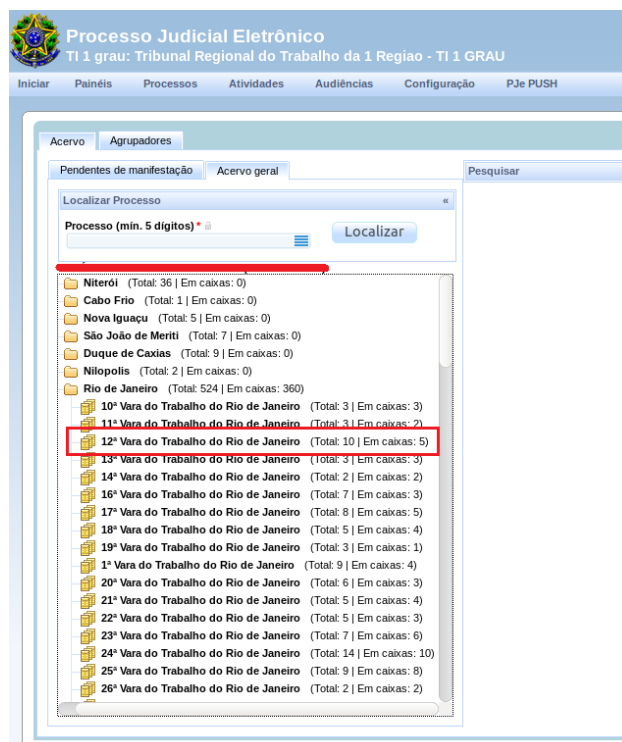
Processo Judicial Eletrônico
TI 1 grau: Tribunal Regional do Trabalho da 1 Regiao - TI 1 GRAU

Iniciar Painéis Processos Atividades Audiências Configuração PJe PUSH

Acervo Agrupadores

Pendentes de manifestação Acervo geral

Pesquisar

Localizar Processo «

Processo (mín. 5 dígitos) *

Localizar

Niterói (Total: 36 | Em caixas: 0)
Cabo Frio (Total: 1 | Em caixas: 0)
Nova Iguaçu (Total: 5 | Em caixas: 0)
São João de Meriti (Total: 7 | Em caixas: 0)
Duque de Caxias (Total: 9 | Em caixas: 0)
Nilopolis (Total: 2 | Em caixas: 0)
Rio de Janeiro (Total: 524 | Em caixas: 360)
10ª Vara do Trabalho do Rio de Janeiro (Total: 3 | Em caixas: 3)
11ª Vara do Trabalho do Rio de Janeiro (Total: 3 | Em caixas: 2)
12ª Vara do Trabalho do Rio de Janeiro (Total: 10 | Em caixas: 5)
13ª Vara do Trabalho do Rio de Janeiro (Total: 3 | Em caixas: 3)
14ª Vara do Trabalho do Rio de Janeiro (Total: 2 | Em caixas: 2)
16ª Vara do Trabalho do Rio de Janeiro (Total: 7 | Em caixas: 3)
17ª Vara do Trabalho do Rio de Janeiro (Total: 8 | Em caixas: 5)
18ª Vara do Trabalho do Rio de Janeiro (Total: 5 | Em caixas: 4)
19ª Vara do Trabalho do Rio de Janeiro (Total: 3 | Em caixas: 1)
1ª Vara do Trabalho do Rio de Janeiro (Total: 9 | Em caixas: 4)
20ª Vara do Trabalho do Rio de Janeiro (Total: 6 | Em caixas: 3)
21ª Vara do Trabalho do Rio de Janeiro (Total: 5 | Em caixas: 4)
22ª Vara do Trabalho do Rio de Janeiro (Total: 5 | Em caixas: 3)
23ª Vara do Trabalho do Rio de Janeiro (Total: 7 | Em caixas: 6)
24ª Vara do Trabalho do Rio de Janeiro (Total: 14 | Em caixas: 10)
25ª Vara do Trabalho do Rio de Janeiro (Total: 9 | Em caixas: 8)
26ª Vara do Trabalho do Rio de Janeiro (Total: 2 | Em caixas: 2)